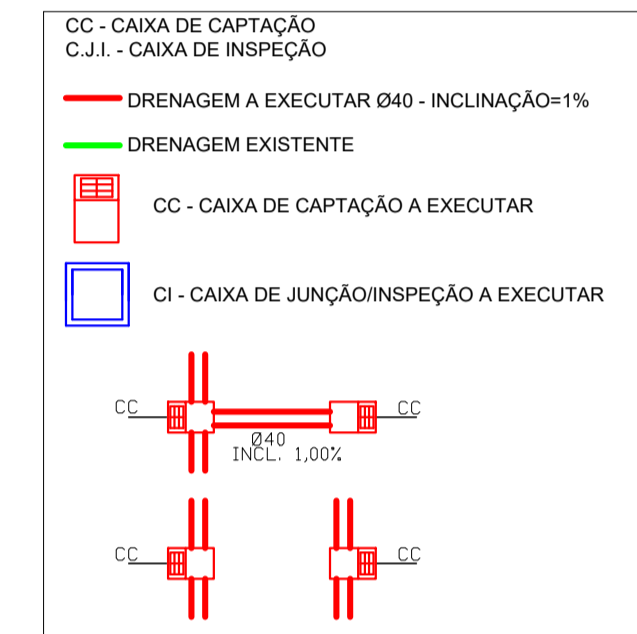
CC - CAIXA DE CAPTAÇÃO
C.J.I. - CAIXA DE INSPEÇÃO

DRENAGEM A EXECUTAR Ø40 - INCLINAÇÃO=1%

DRENAGEM EXISTENTE

CC - CAIXA DE CAPTAÇÃO A EXECUTAR

CI - CAIXA DE JUNÇÃO/INSPEÇÃO A EXECUTAR

CC

CC

Ø40
INCL. 1,00%

CC

CC